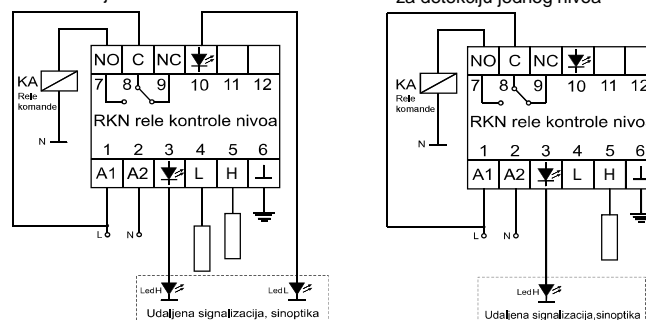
Za detekciju jednog nivoa

KA
Rele komande

N

| NO | C | NC | | | |
|---|---|---|---|---|---|
| 7 | 8 | 9 | 10 | 11 | 12 |

RKN rele kontrole nivoa

| 1 | 2 | 3 | 4 | 5 | 6 |
|---|---|---|---|---|---|
| A1 | A2 | | L | H | ⊥ |

L N

LedH LedL

Udaljena signalizacija, sinoptika

KA
Rele komande

N

| NO | C | NC | | |
|---|---|---|---|---|
| 7 | 8 | 9 | 10 | 11 | 12 |

RKN rele kontrole nivo

| 1 | 2 | 3 | 4 | 5 | 6 |
|---|---|---|---|---|---|
| A1 | A2 | | L | H | ⊥ |

L N

LedH

Udaljena signalizacija,sinoptika